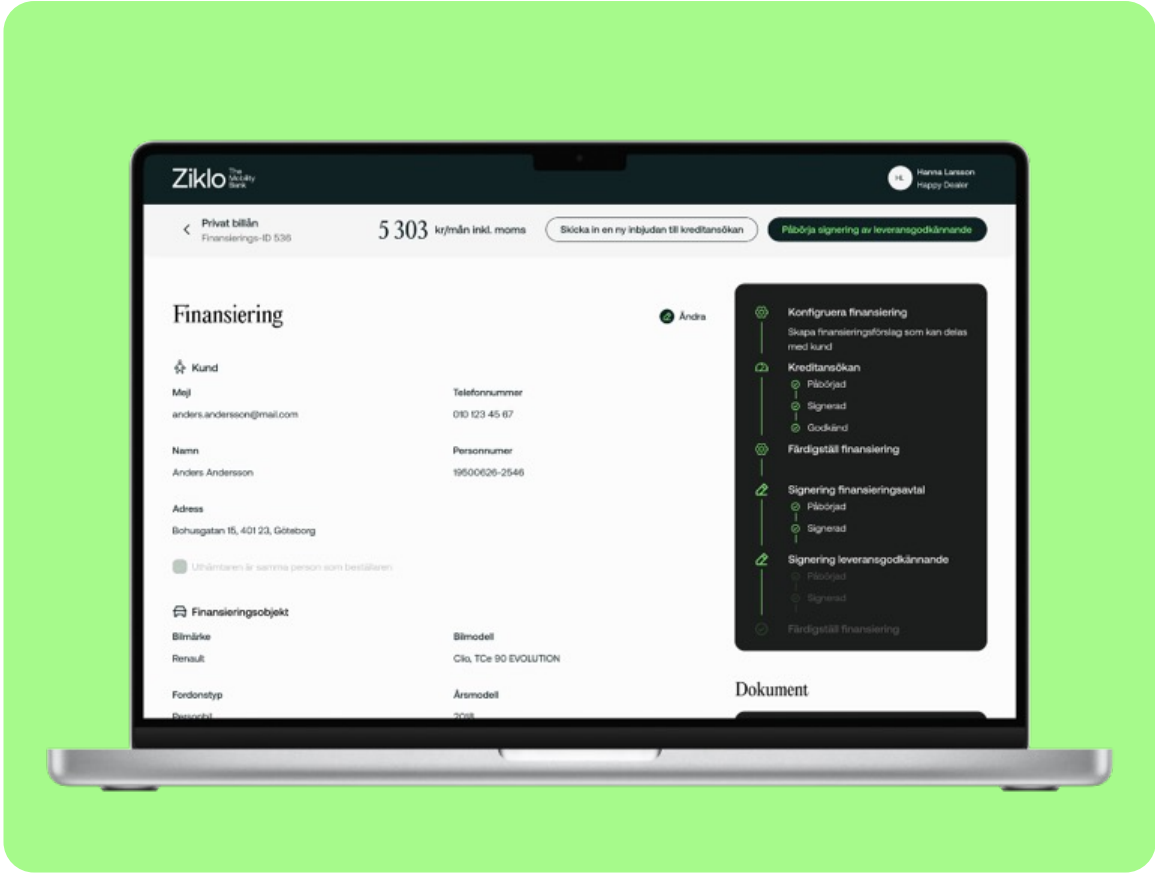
Ziklo The Mobility Bank

HL Hanna Larsson Happy Dealer

Privat billån
Finansierings-ID 536

5 303 kr/mån inkl. moms

Skicka in en ny inbjudan till kreditansökan

Påbörja signering av leveransgodkännande

Finansiering

Ändra

Kund

Mejl
anders.andersson@mail.com

Telefonnummer
010 123 45 67

Namn
Anders Andersson

Personnummer
19500626-2546

Adress
Bohusgatan 15, 401 23, Göteborg

Uthämtaren är samma person som beställaren

Finansieringsobjekt

Bilmärke
Renault

Bilmodell
Clio, TCe 90 EVOLUTION

Fordonstyp
Personbil

Årsmodell
2018

Konfigurera finansiering
Skapa finansieringsförslag som kan delas med kund

Kreditansökan
Påbörjad
Signerad
Godkänd

Färdigställ finansiering

Signering finansieringsavtal
Påbörjad
Signerad

Signering leveransgodkännande
Påbörjad
Signerad

Färdigställ finansiering

Dokument